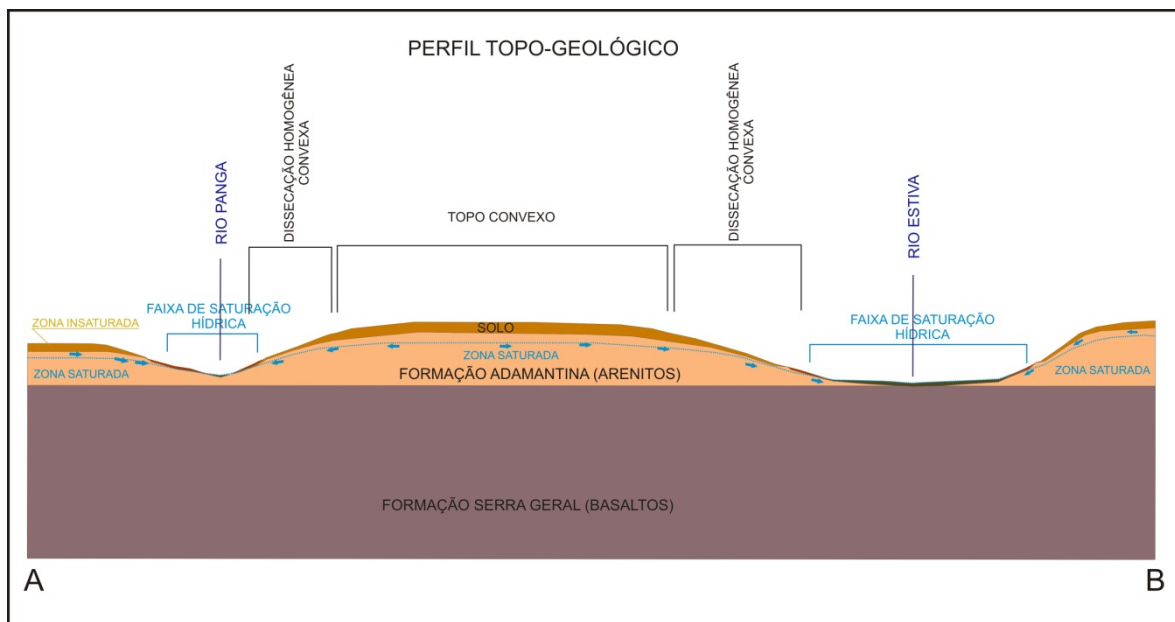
PERFIL TOPO-GEOLÓGICO

RIO PANGA

DISSECAÇÃO HOMOGÊNEA CONVEXA

TOPO CONVEXO

DISSECAÇÃO HOMOGÊNEA CONVEXA

RIO ESTIVA

ZONA INSATURADA

FAIXA DE SATURAÇÃO HÍDRICA

SOLO

FAIXA DE SATURAÇÃO HÍDRICA

ZONA SATURADA

ZONA SATURADA

FORMAÇÃO ADAMANTINA (ARENITOS)

ZONA SATURADA

FORMAÇÃO SERRA GERAL (BASALTOS)

A

B